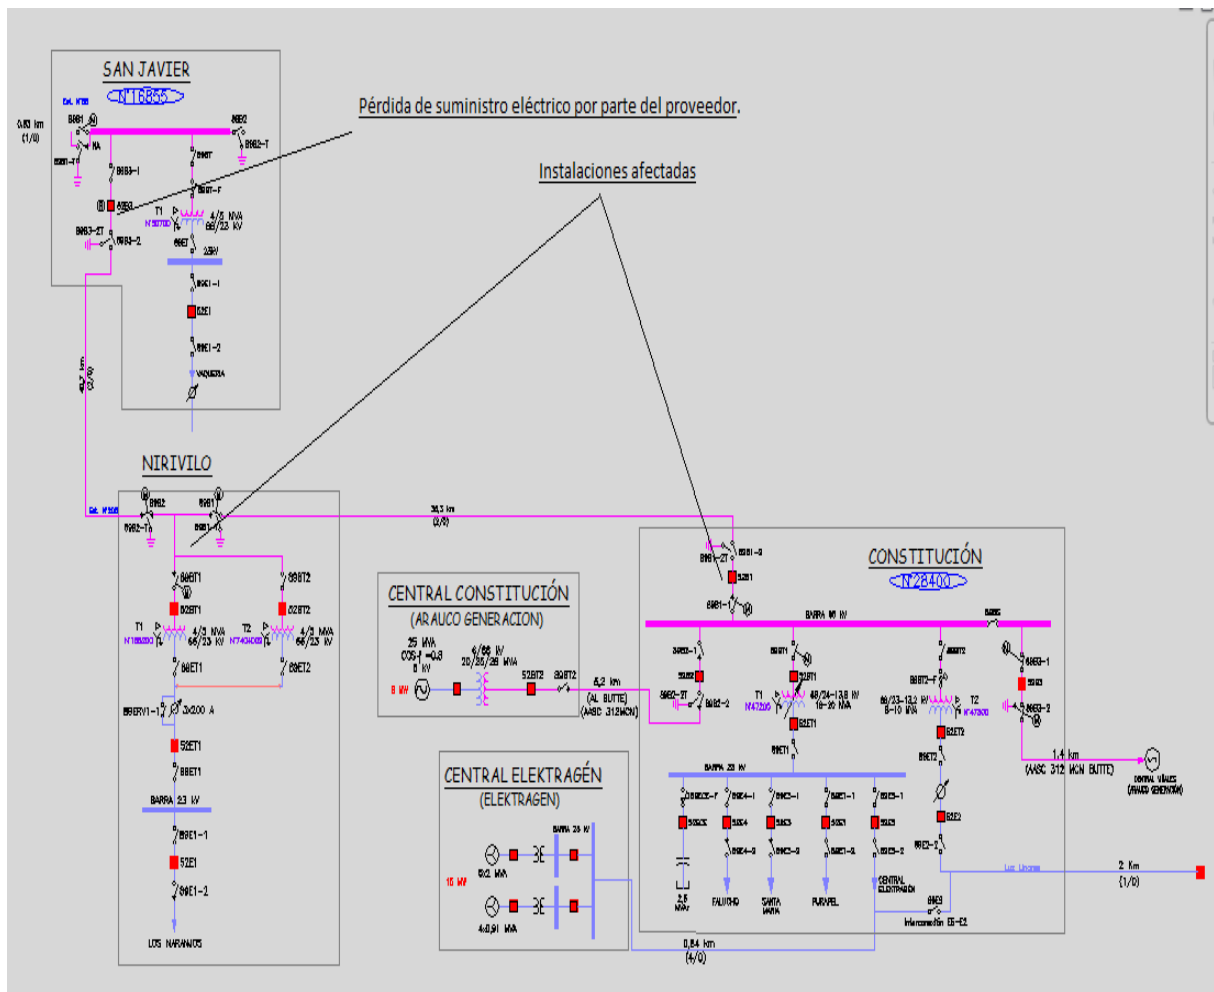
SAN JAVIER

N°16855

Pérdida de suministro eléctrico por parte del proveedor.

Instalaciones afectadas

0,83 km
(1/0)

89B1
89B2
89B2-T
89B1-T
NA
89B3-1
89T
89T-F
52B3
T1
4/5 MVA
66/23 kV
89B3-2
89B3-2T
89ET
23kV
89E1-1
52E1
89E1-2
VAQUERIA

49,7 km
(2/0)

NIRIVILO

89B2
89B1
89B2-T
89B1-T
36,3 km
(2/0)
89BT1
89BT2
52BT1
52BT2
T1
4/5 MVA
66/23 kV
T2
4/5 MVA
66/23 kV
89ET1
89ET2
89BRV1-1
3x200 A
52ET1
89ET1
BARRA 23 kV
89E1-1
52E1
89E1-2
LOS NARANJOS

CENTRAL CONSTITUCIÓN
(ARAUCO GENERACION)
25 MVA
COS-f =0,8
6 kV
8 MW
6/66 kV
20/25/28 MVA
52BT2
89BT2
6,2 km
(AL BUTTE)
(AASC 312MCM)

CENTRAL ELEKTRAGÉN
(ELEKTRAGEN)
BARRA 23 kV
15 MW
5x2 MVA
4x0,91 MVA

0,84 km
(4/0)

CONSTITUCIÓN

N°28400

89B1-2T
89B1-2
52B1
89B1-1
BARRA 66 kV
89B2-1
52B2
89B2-2T
89B2-2
89BT1
52BT1
T1
66/24-13,8 kV
16-20 MVA
52ET1
89ET1
89BT2
89BT2-F
66/23-13,2 kV
8-10 MVA
T2
52ET2
89ET2
52E2
89E2-2
89B3-1
52B3
89B3-2
1,4 km
(AASC 312 MCM BUTTE)
CENTRAL VIÑALES
(ARAUCO GENERACION)
BARRA 23 kV
52E4
52E3
52E1
52E5
89E4-1
89E3-1
89E1-1
89E5-1
89E4-2
89E3-2
89E1-2
89E5-2
2,5 MVAr
FALUCHO
SANTA MARIA
PURAPEL
CENTRAL ELEKTRAGEN
89E6
Interconexión E5-E2
Luz Linares
2 Km
(1/0)